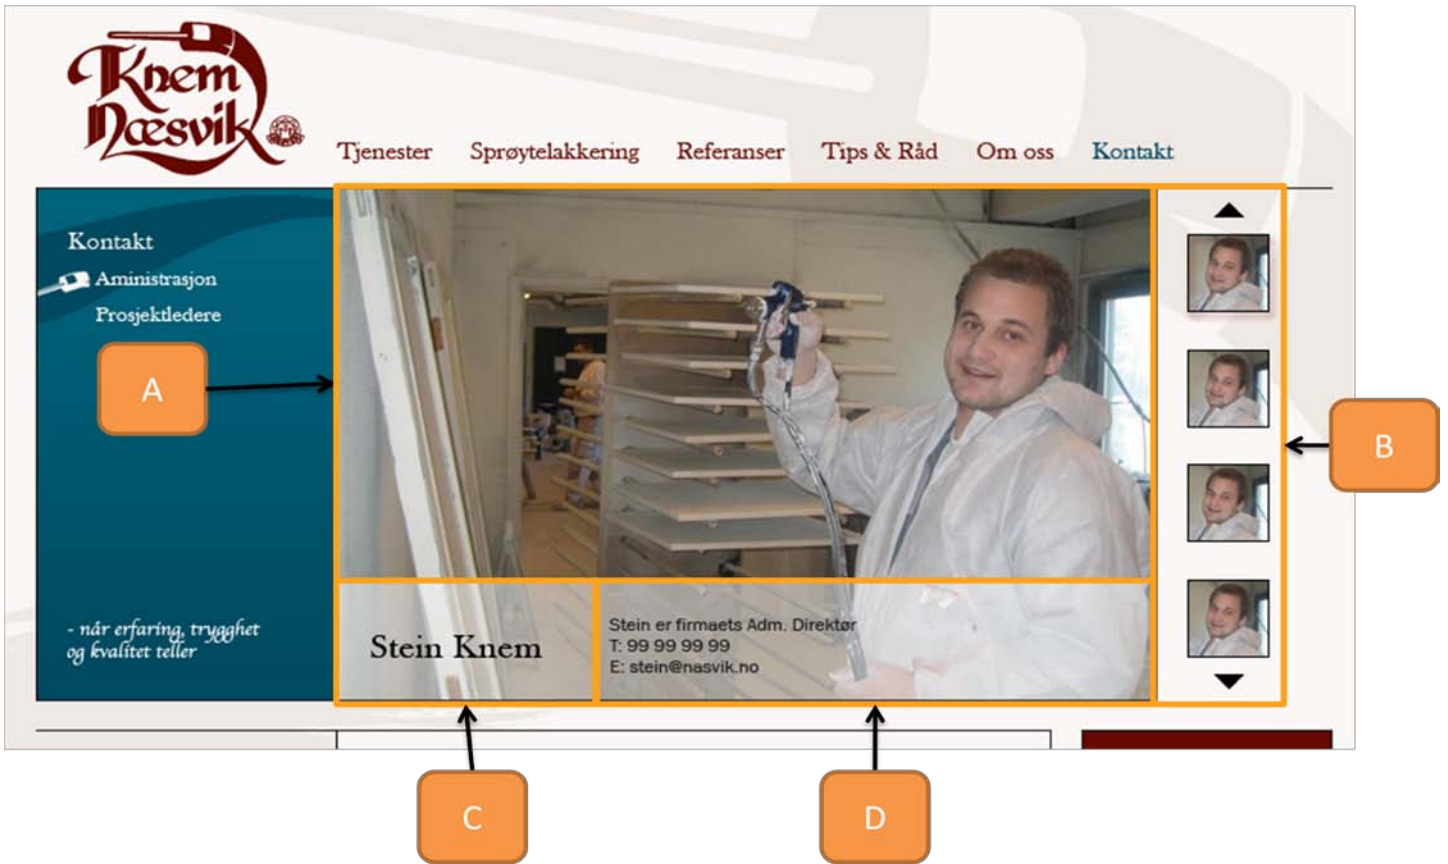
Knem Næsvik

Tjenester Sprøytelakkering Referanser Tips & Råd Om oss Kontakt

Kontakt
Administrasjon
Prosjektledere

A

- når erfaring, trygghet og kvalitet teller

Stein Knem

Stein er firmaets Adm. Direktør
T: 99 99 99 99
E: stein@nasvik.no

B

C

D